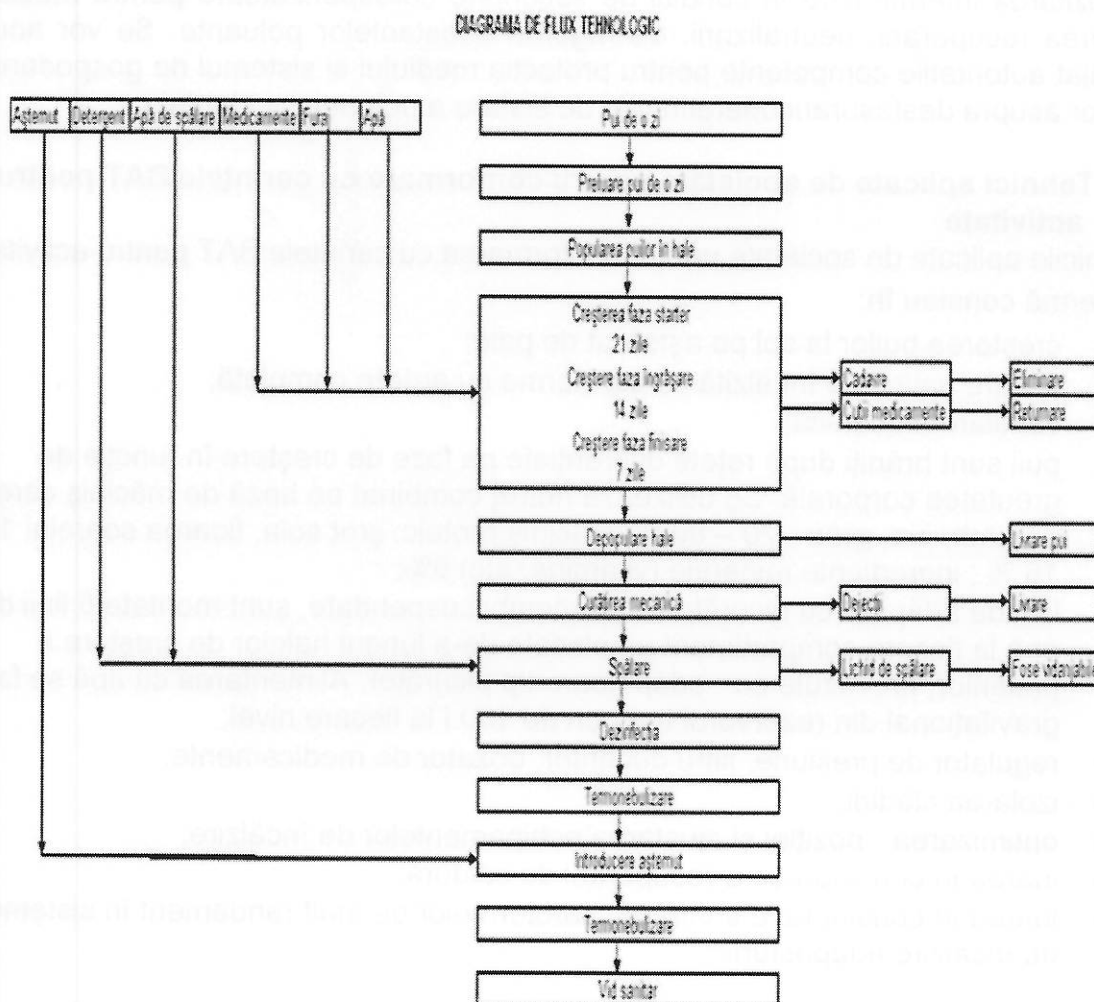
DIAGRAMA DE FLUX TEHNOLOGIC

| Așternut | Detergent | Apă de spălare | Medicamente | Furaj | Apă |
|---|---|---|---|---|---|

Pui de o zi

Preluare pui de o zi

Popularea puilor în hale

Creșterea faza starter
21 zile
Creștere faza îngrășare
14 zile
Creștere faza finisare
7 zile

Cadavre
Eliminare

Cutii medicamente
Returnare

Depopulare hale
Livrare pui

Curățirea mecanică
Dejecții
Livrare

Spălare
Lichid de spălare
Fose vidanjabile

Dezinfecția

Termonebulizare

Introducere așternut

Termonebulizare

Vid sanitar